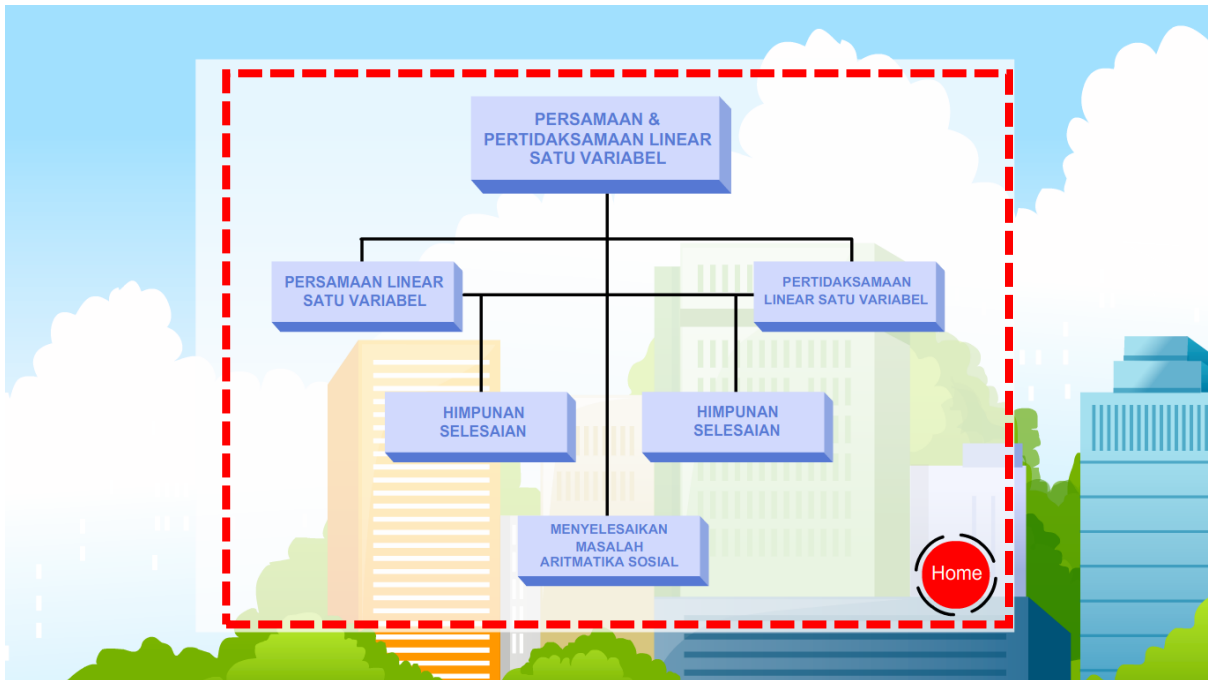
PERSAMAAN & PERTIDAKSAMAAN LINEAR SATU VARIABEL

PERSAMAAN LINEAR SATU VARIABEL

PERTIDAKSAMAAN LINEAR SATU VARIABEL

HIMPUNAN SELESAIAN

HIMPUNAN SELESAIAN

MENYELESAIKAN MASALAH ARITMATIKA SOSIAL

Home